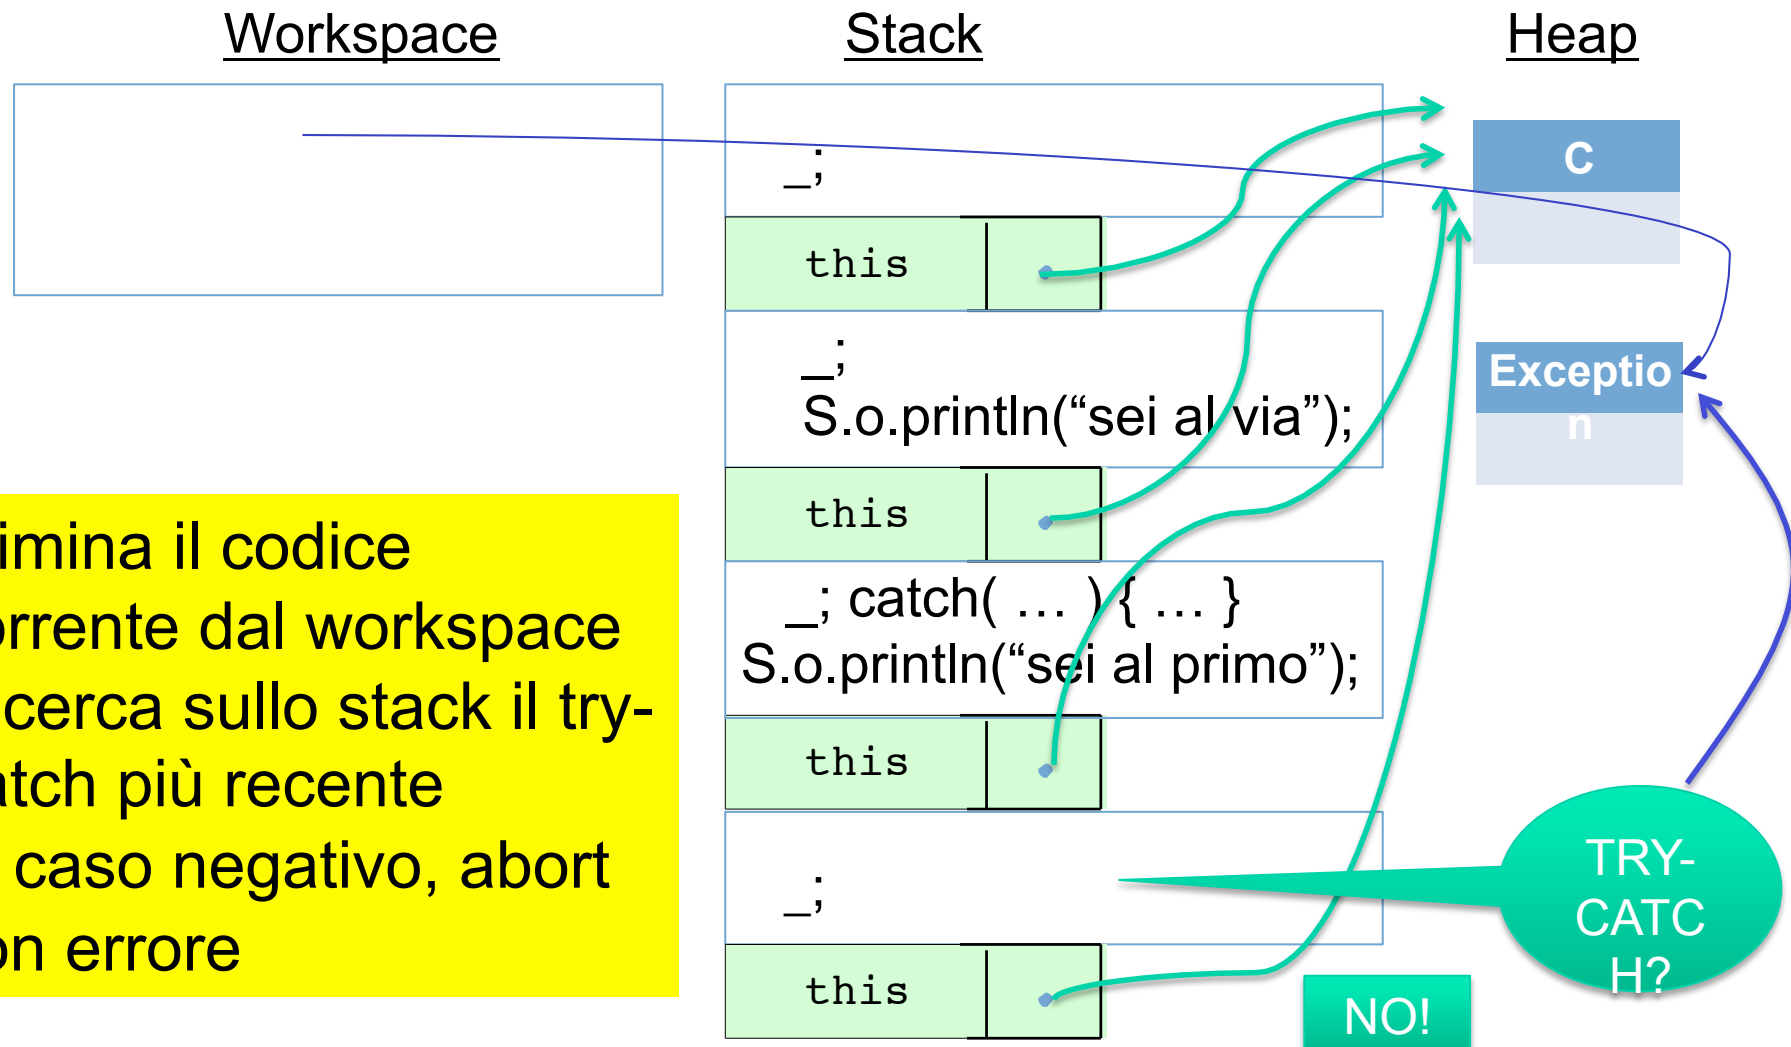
Workspace

Stack

Heap

_;

this

_;
S.o.println(“sei al via”);

this

_; catch( … ) { … }
S.o.println(“sei al primo”);

this

_;

this

C

Exceptio n

imina il codice
orrente dal workspace
cerca sullo stack il try-
atch più recente
caso negativo, abort
on errore

TRY-CATCH?

NO!